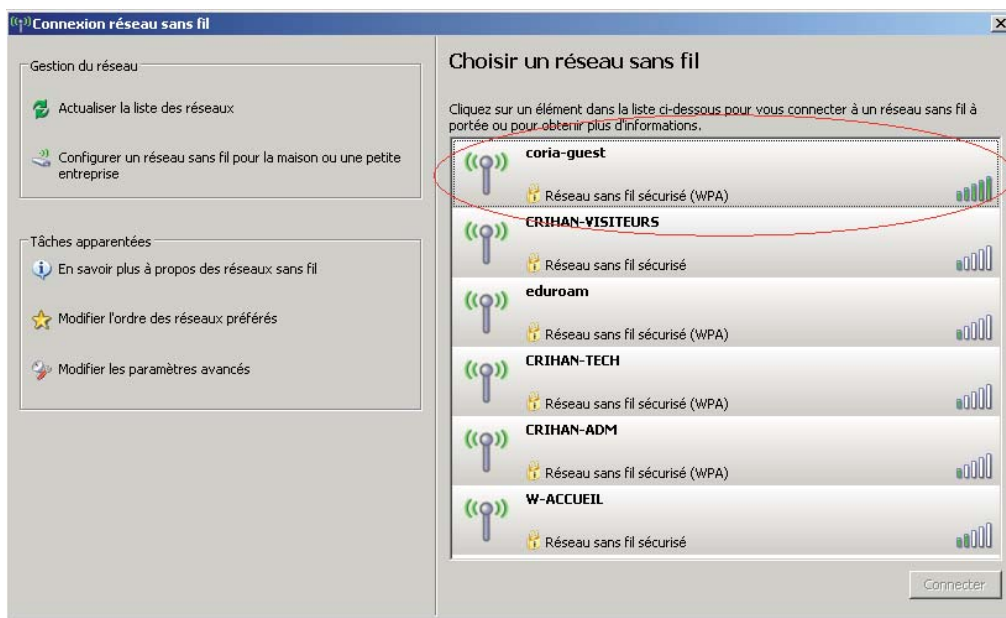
Connexion réseau sans fil

Gestion du réseau

Actualiser la liste des réseaux

Configurer un réseau sans fil pour la maison ou une petite entreprise

Tâches apparentées

En savoir plus à propos des réseaux sans fil

Modifier l'ordre des réseaux préférés

Modifier les paramètres avancés

Choisir un réseau sans fil

Cliquez sur un élément dans la liste ci-dessous pour vous connecter à un réseau sans fil à portée ou pour obtenir plus d'informations.

coria-guest
Réseau sans fil sécurisé (WPA)

CRIHAN-VISITEURS
Réseau sans fil sécurisé

eduroam
Réseau sans fil sécurisé (WPA)

CRIHAN-TECH
Réseau sans fil sécurisé (WPA)

CRIHAN-ADM
Réseau sans fil sécurisé (WPA)

W-ACCUEIL
Réseau sans fil sécurisé

Connecter